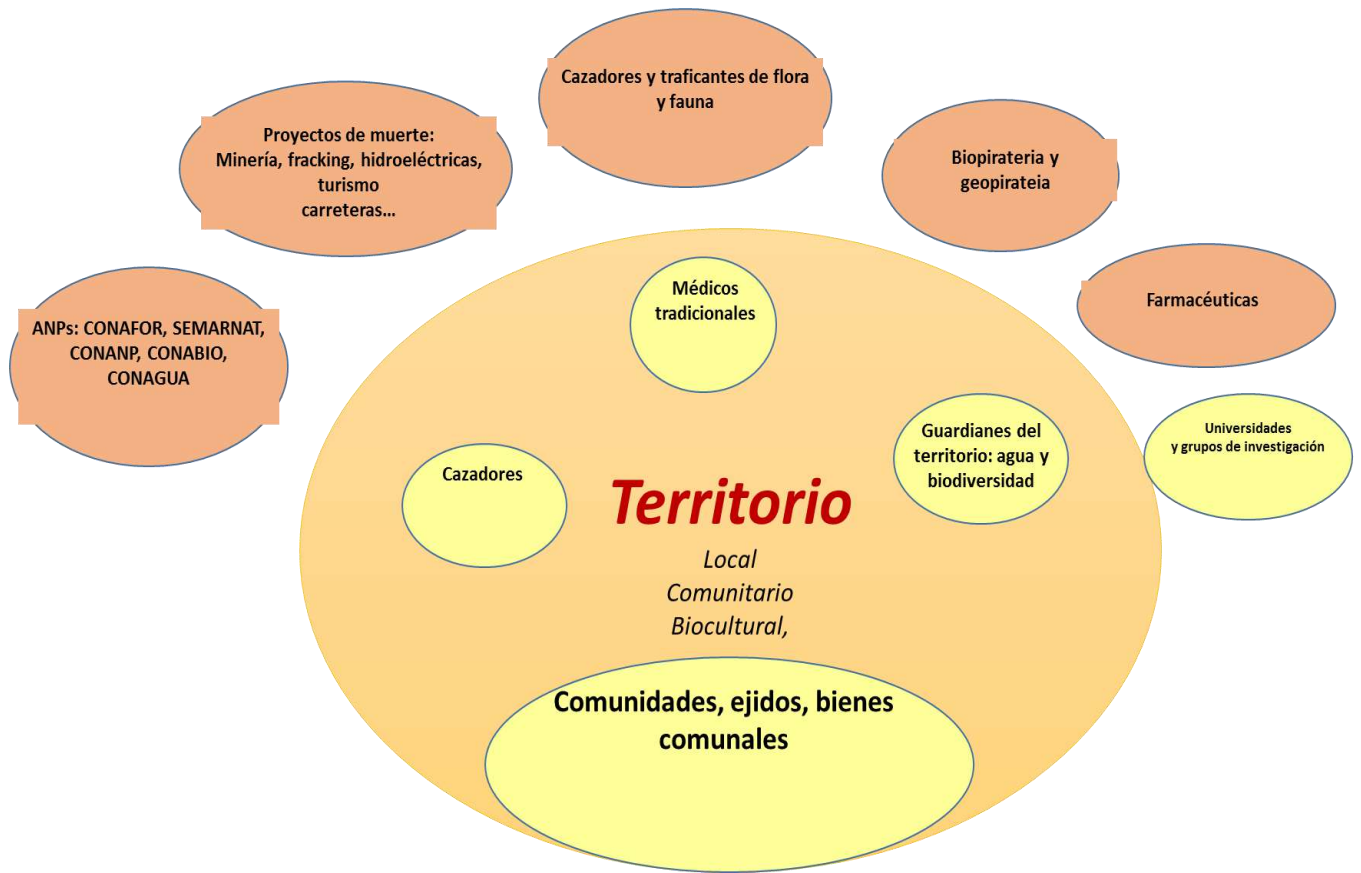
Cazadores y traficantes de flora y fauna

Proyectos de muerte:
Minería, fracking, hidroeléctricas, turismo
carreteras…

Biopirateria y geopirateia

Farmacéuticas

ANPs: CONAFOR, SEMARNAT, CONANP, CONABIO, CONAGUA

Médicos tradicionales

Guardianes del territorio: agua y biodiversidad

Universidades y grupos de investigación

Cazadores

Territorio
Local
Comunitario
Biocultural,

Comunidades, ejidos, bienes comunales